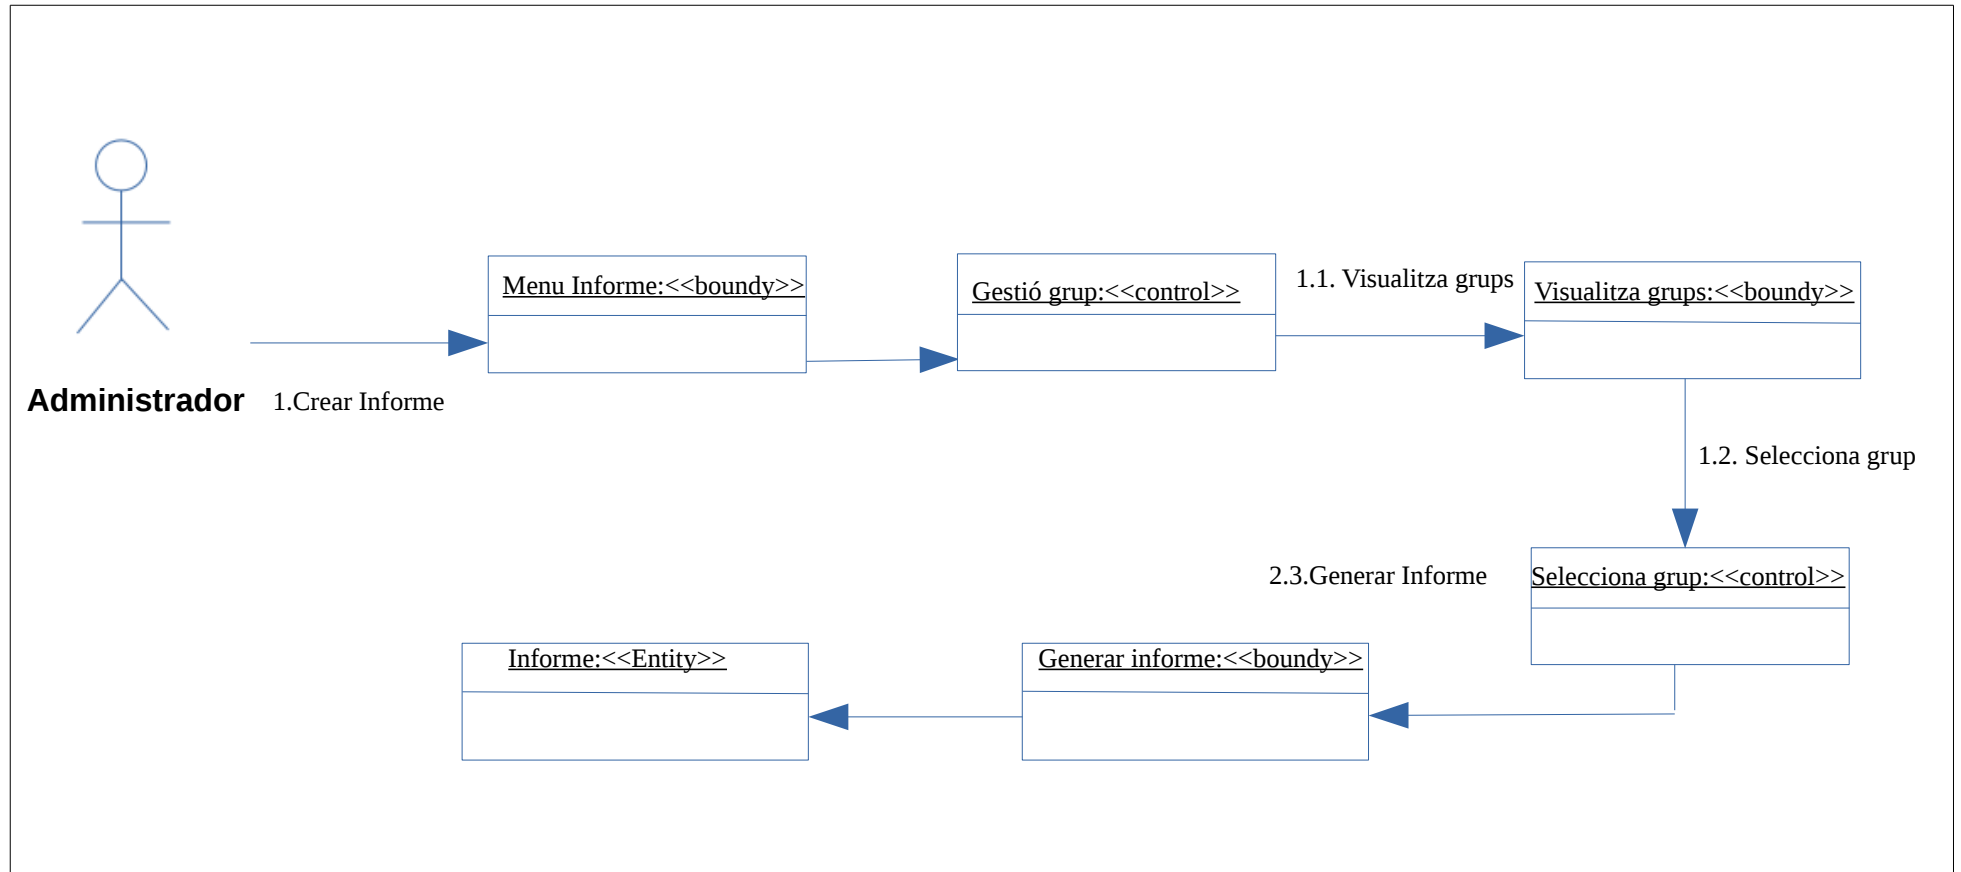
Administrador

1.Crear Informe

Menu Informe:<<boundy>>

Gestió grup:<<control>>

1.1. Visualitza grups

Visualitza grups:<<boundy>>

1.2. Selecciona grup

2.3.Generar Informe

Selecciona grup:<<control>>

Informe:<<Entity>>

Generar informe:<<boundy>>